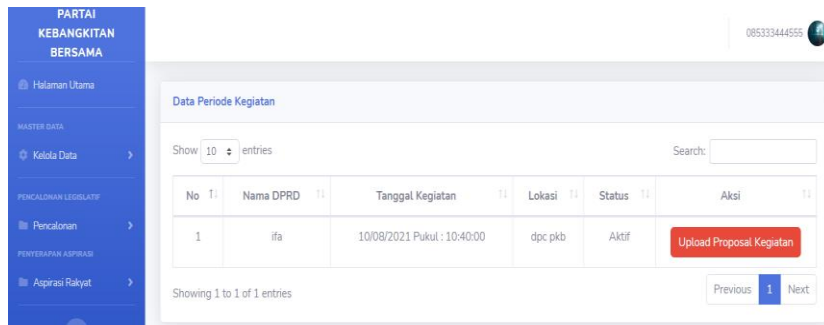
PARTAI KEBANGKITAN BERSAMA

Halaman Utama

MASTER DATA

Kelola Data

PENCALONAN LEGISLATIF

Pencalonan

PENYERAPAN ASPIRASI

Aspirasi Rakyat

085333444555

Data Periode Kegiatan

Show 10 entries

Search:

| No | Nama DPRD | Tanggal Kegiatan | Lokasi | Status | Aksi |
|---|---|---|---|---|---|
| 1 | ifa | 10/08/2021 Pukul : 10:40:00 | dpc pkb | Aktif | Upload Proposal Kegiatan |

Showing 1 to 1 of 1 entries

Previous 1 Next